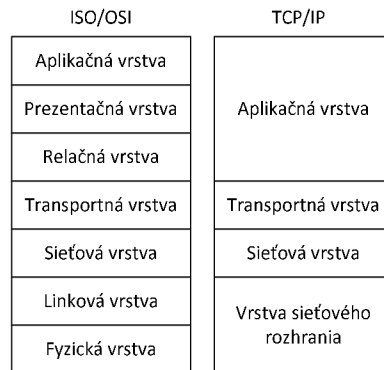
| ISO/OSI | TCP/IP |
|---|---|
| Aplikačná vrstva | Aplikačná vrstva |
| Prezentačná vrstva | |
| Relačná vrstva | |
| Transportná vrstva | Transportná vrstva |
| Sieťová vrstva | Sieťová vrstva |
| Linková vrstva | Vrstva sieťového rozhrania |
| Fyzická vrstva | |